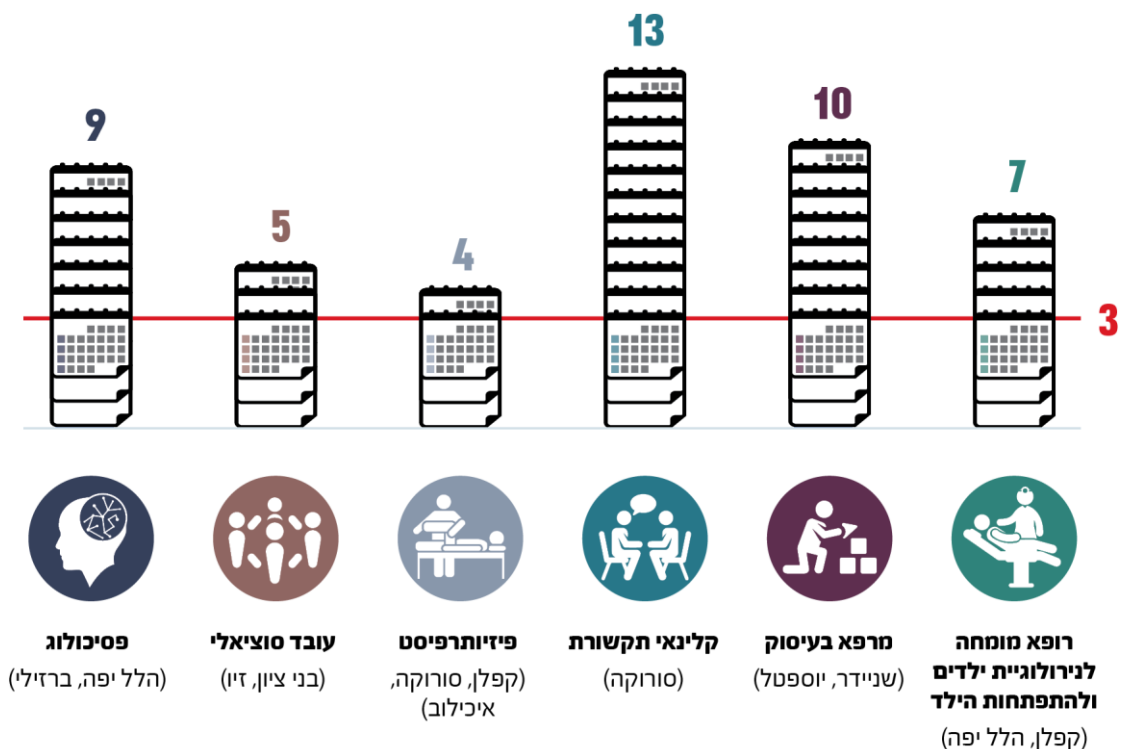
13

10

9

7

5

4

3

רופא מומחה לנירולוגיית ילדים ולהתפתחות הילד
(קפלן, הלל יפה)

מרפא בעיסוק
(שניידר, יוספטל)

קלינאי תקשורת
(סורוקה)

פיזיותרפיסט
(קפלן, סורוקה, איכילוב)

עובד סוציאלי
(בני ציון, זיו)

פסיכולוג
(הלל יפה, ברזילי)